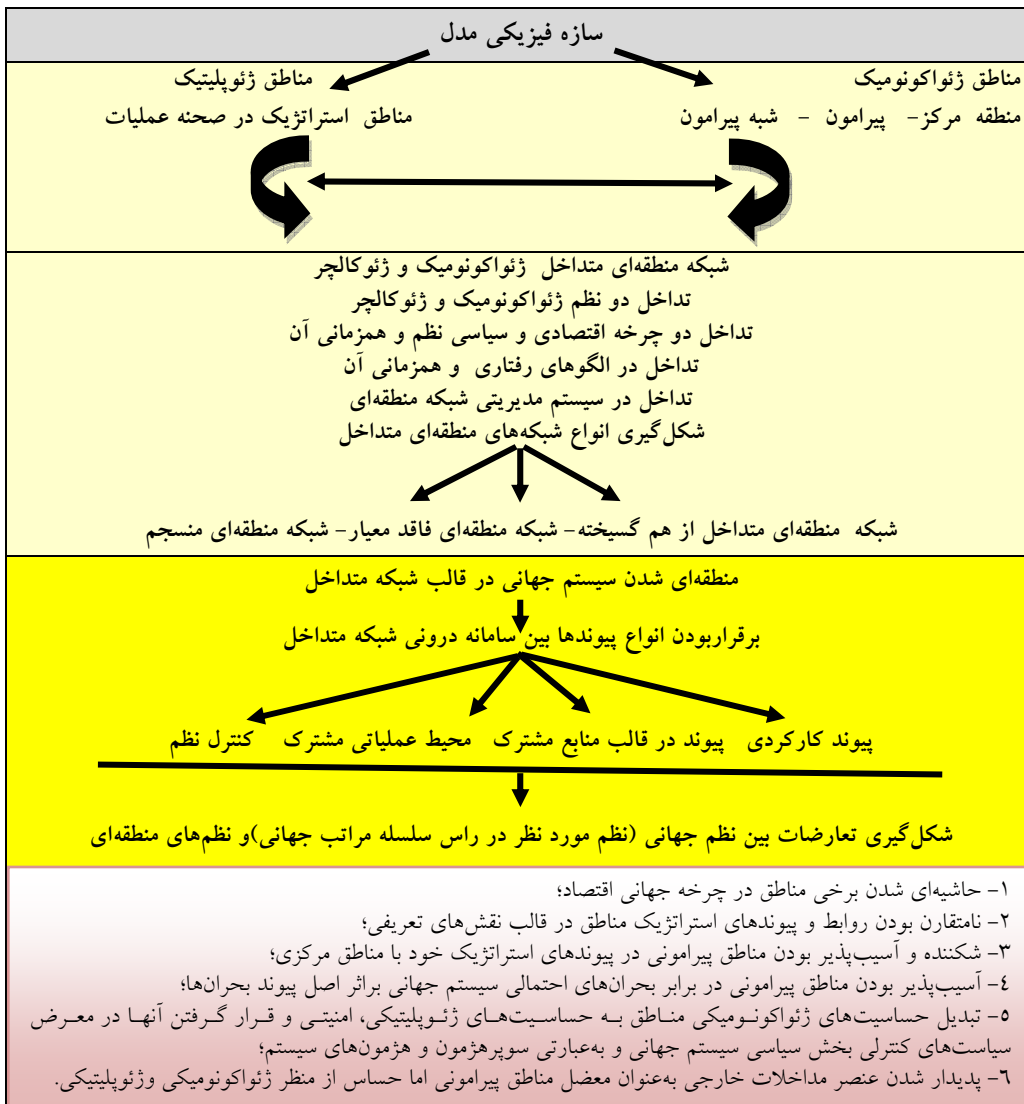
سازه فیزیکی مدل

مناطق ژئوپلیتیک
مناطق استراتژیک در صحنه عملیات

مناطق ژئواکونومیک
منطقه مرکز- پیرامون - شبه پیرامون

شبکه منطقه‌ای متداخل ژئواکونومیک و ژئوکالچر
تداخل دو نظم ژئواکونومیک و ژئوکالچر
تداخل دو چرخه اقتصادی و سیاسی نظم و همزمانی آن
تداخل در الگوهای رفتاری و همزمانی آن
تداخل در سیستم مدیریتی شبکه منطقه‌ای
شکل‌گیری انواع شبکه‌های منطقه‌ای متداخل

شبکه منطقه‌ای متداخل از هم گسیخته- شبکه منطقه‌ای فاقد معیار- شبکه منطقه‌ای منسجم

منطقه‌ای شدن سیستم جهانی در قالب شبکه متداخل

برقراربودن انواع پیوندها بین سامانه درونی شبکه متداخل

پیوند کارکردی پیوند در قالب منابع مشترک محیط عملیاتی مشترک کنترل نظم

شکل‌گیری تعارضات بین نظم جهانی (نظم مورد نظر در راس سلسله مراتب جهانی)و نظم‌های منطقه‌ای

۱- حاشیه‌ای شدن برخی مناطق در چرخه جهانی اقتصاد؛
۲- نامتقارن بودن روابط و پیوندهای استراتژیک مناطق در قالب نقش‌های تعریفی؛
۳- شکننده و آسیب‌پذیر بودن مناطق پیرامونی در پیوندهای استراتژیک خود با مناطق مرکزی؛
٤- آسیب‌پذیر بودن مناطق پیرامونی در برابر بحران‌های احتمالی سیستم جهانی براثر اصل پیوند بحران‌ها؛
۵- تبدیل حساسیت‌های ژئواکونومیکی مناطق به حساسیت‌های ژئوپلیتیکی، امنیتی و قرار گرفتن آنها در معرض سیاست‌های کنترلی بخش سیاسی سیستم جهانی و به‌عبارتی سوپرهژمون و هژمون‌های سیستم؛
٦- پدیدار شدن عنصر مداخلات خارجی به‌عنوان معضل مناطق پیرامونی اما حساس از منظر ژئواکونومیکی وژئوپلیتیکی.